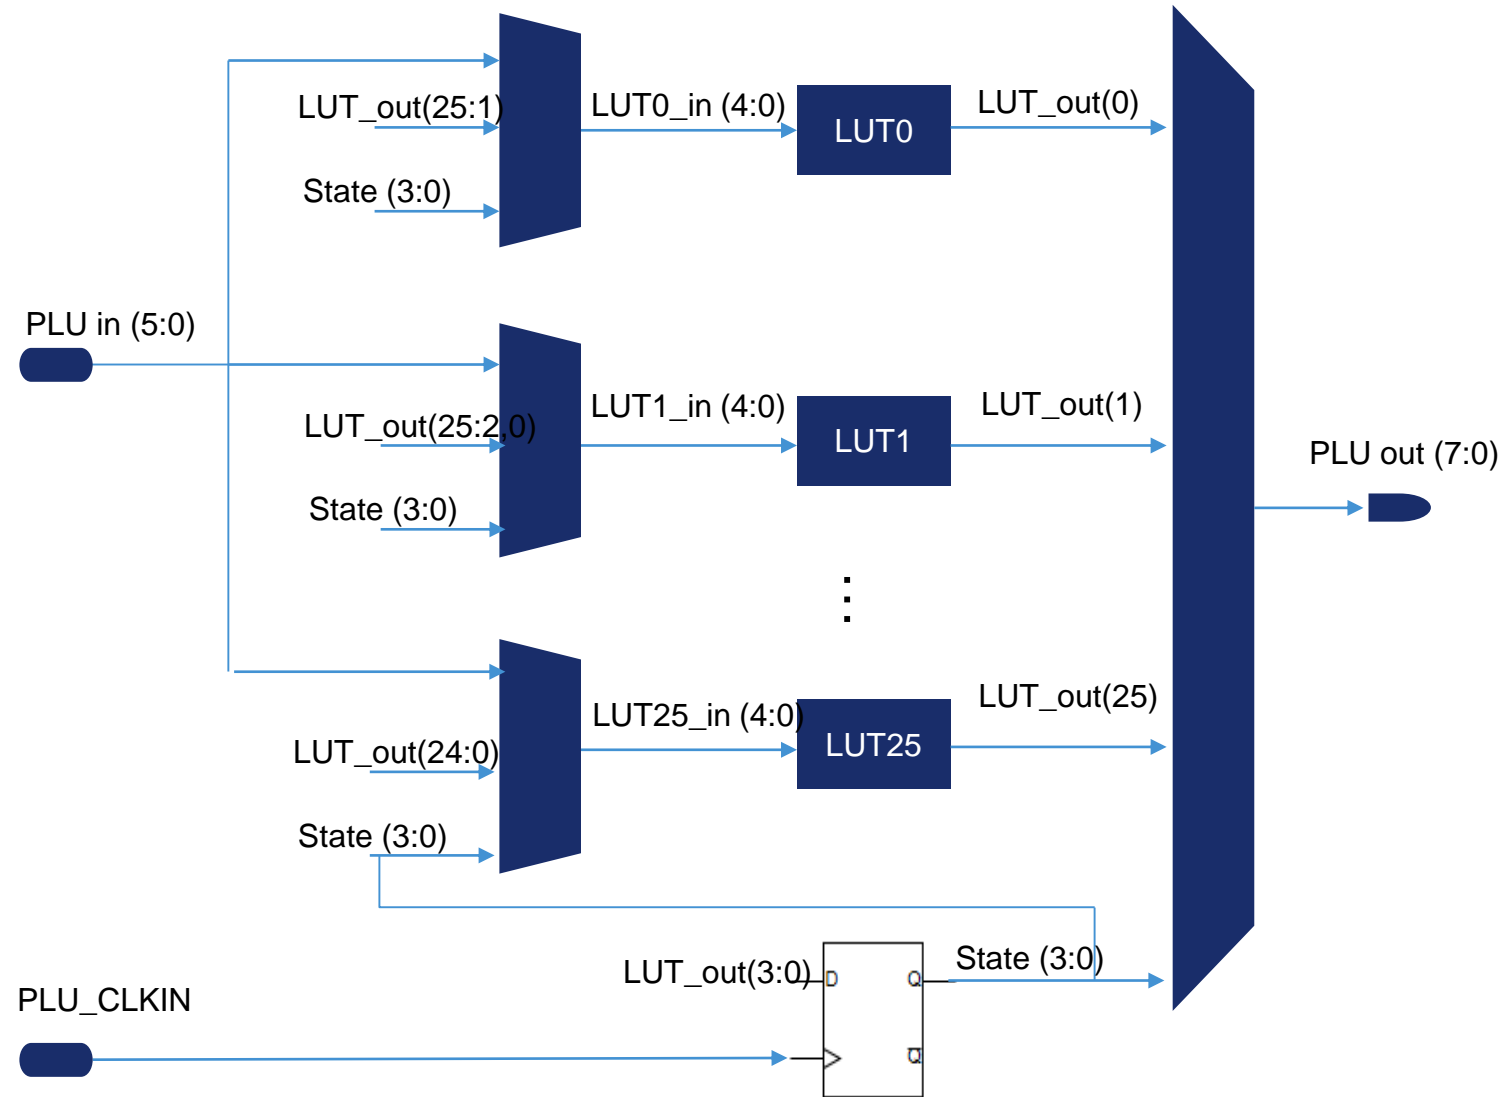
LUT_out(25:1)

State (3:0)

LUT0_in (4:0)

LUT0

LUT_out(0)

PLU in (5:0)

LUT_out(25:2,0)

State (3:0)

LUT1_in (4:0)

LUT1

LUT_out(1)

PLU out (7:0)

⋮

LUT_out(24:0)

State (3:0)

LUT25_in (4:0)

LUT25

LUT_out(25)

LUT_out(3:0)

D

Q

$\overline{Q}$

State (3:0)

PLU_CLKIN